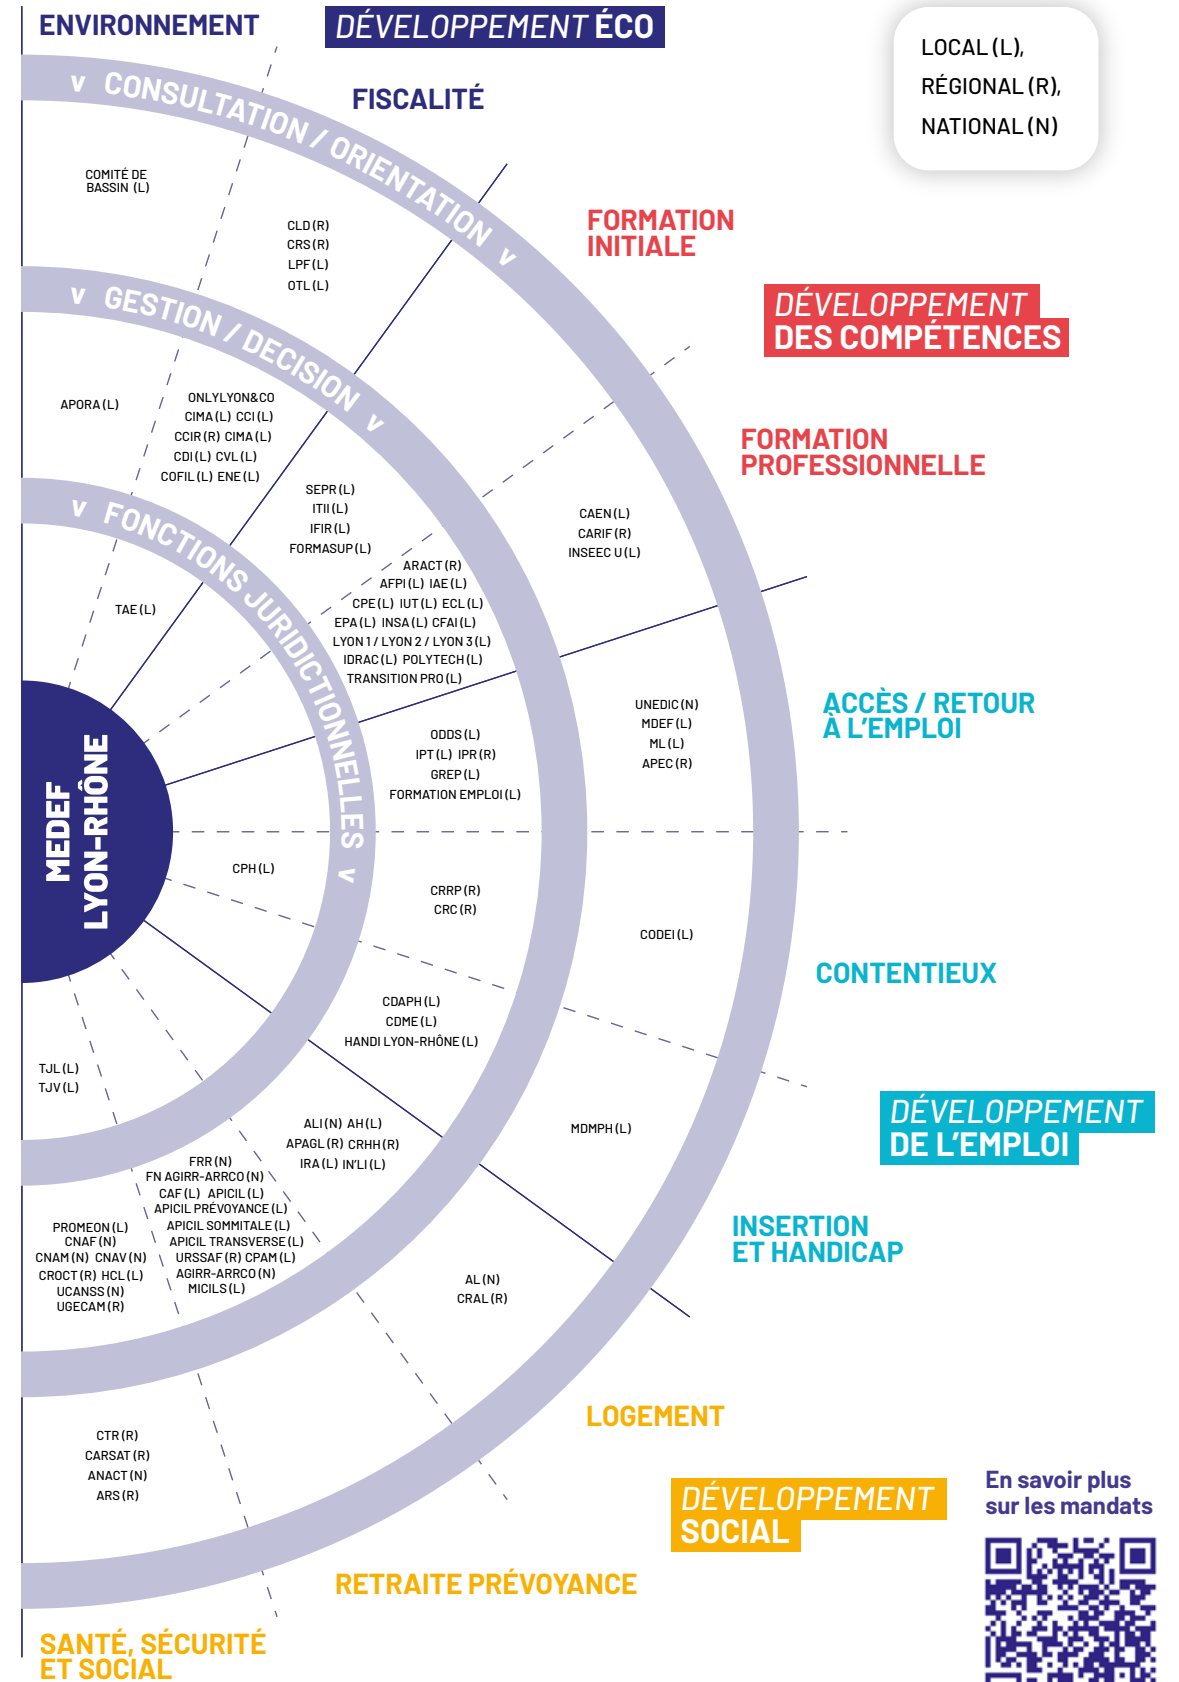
ENVIRONNEMENT

DÉVELOPPEMENT ÉCO

LOCAL (L),
RÉGIONAL (R),
NATIONAL (N)

v CONSULTATION / ORIENTATION v

FISCALITÉ

COMITÉ DE BASSIN (L)

CLD (R)
CRS (R)
LPF (L)
OTL (L)

FORMATION INITIALE

DÉVELOPPEMENT DES COMPÉTENCES

v GESTION / DECISION v

APORA (L)

ONLYLYON&CO
CIMA (L) CCI (L)
CCIR (R) CIMA (L)
CDI (L) CVL (L)
COFIL (L) ENE (L)

FORMATION PROFESSIONNELLE

SEPR (L)
ITII (L)
IFIR (L)
FORMASUP (L)

CAEN (L)
CARIF (R)
INSEEC U (L)

v FONCTIONS JURIDICTIONNELLES v

TAE (L)

ARACT (R)
AFPI (L) IAE (L)
CPE (L) IUT (L) ECL (L)
EPA (L) INSA (L) CFAI (L)
LYON 1 / LYON 2 / LYON 3 (L)
IDRAC (L) POLYTECH (L)
TRANSITION PRO (L)

UNEDIC (N)
MDEF (L)
ML (L)
APEC (R)

ACCÈS / RETOUR À L'EMPLOI

MEDEF LYON-RHÔNE

ODDS (L)
IPT (L) IPR (R)
GREP (L)
FORMATION EMPLOI (L)

CPH (L)

CRRP (R)
CRC (R)

CODEI (L)

CONTENTIEUX

CDAPH (L)
CDME (L)
HANDI LYON-RHÔNE (L)

TJL (L)
TJV (L)

DÉVELOPPEMENT DE L'EMPLOI

ALI (N) AH (L)
APAGL (R) CRHH (R)
IRA (L) IN'LI (L)

MDMPH (L)

FRR (N)
FN AGIRR-ARRCO (N)
CAF (L) APICIL (L)
APICIL PRÉVOYANCE (L)
APICIL SOMMITALE (L)
APICIL TRANSVERSE (L)
URSSAF (R) CPAM (L)
AGIRR-ARRCO (N)
MICILS (L)

PROMEON (L)
CNAF (N)
CNAM (N) CNAV (N)
CROCT (R) HCL (L)
UCANSS (N)
UGECAM (R)

INSERTION ET HANDICAP

AL (N)
CRAL (R)

LOGEMENT

CTR (R)
CARSAT (R)
ANACT (N)
ARS (R)

DÉVELOPPEMENT SOCIAL

En savoir plus sur les mandats

RETRAITE PRÉVOYANCE

SANTÉ, SÉCURITÉ ET SOCIAL